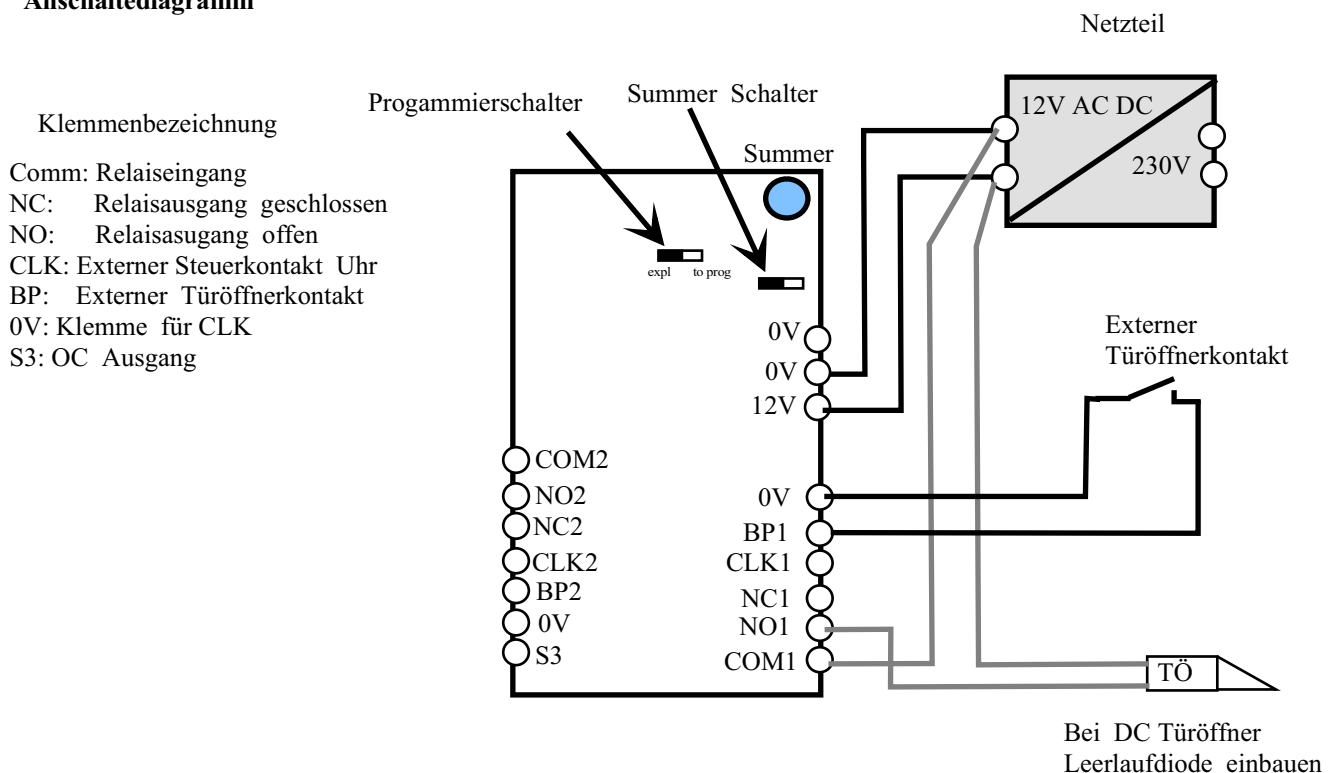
Anschaltediagramm

Netzteil

Klemmenbezeichnung

Comm: Relaiseingang
NC: Relaisausgang geschlossen
NO: Relaisasugang offen
CLK: Externer Steuerkontakt Uhr
BP: Externer Türöffnerkontakt
0V: Klemme für CLK
S3: OC Ausgang

Progammierschalter

Summer Schalter

Summer

expl to prog

12V AC DC

230V

0V
0V
12V

Externer Türöffnerkontakt

COM2
NO2
NC2
CLK2
BP2
0V
S3

0V
BP1
CLK1
NC1
NO1
COM1

TÖ

Bei DC Türöffner Leerlaufdiode einbauen